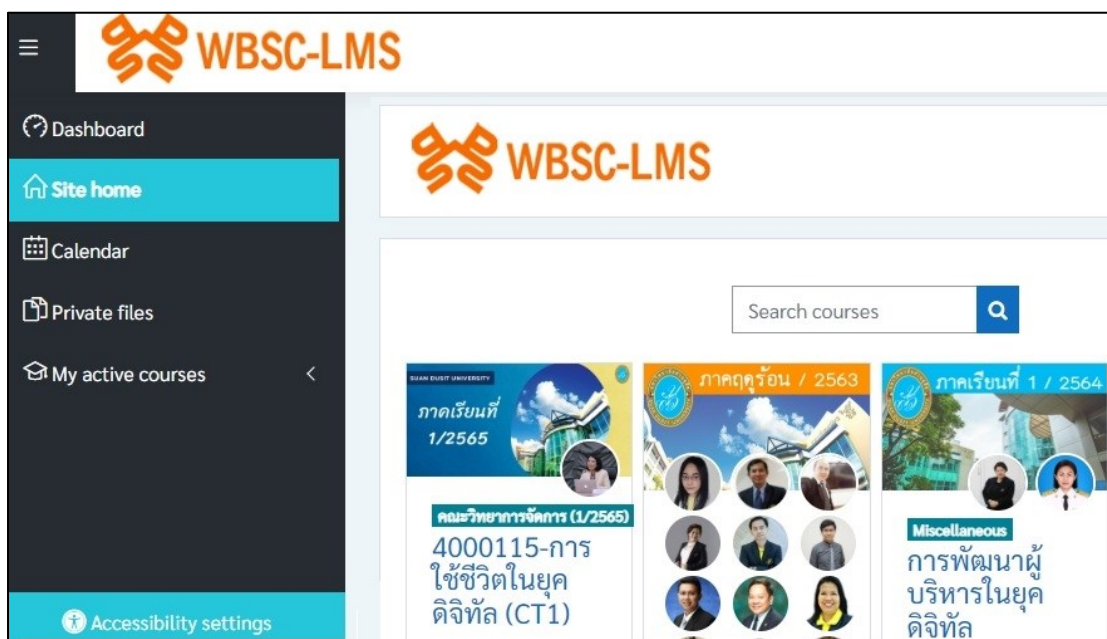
WBSC-LMS

Dashboard

Site home

Calendar

Private files

My active courses

Accessibility settings

WBSC-LMS

Search courses

SUAN DUSIT UNIVERSITY

ภาคเรียนที่ 1/2565

คณะวิทยาการจัดการ (1/2565)

4000115-การใช้ชีวิตในยุคดิจิทัล (CT1)

ภาคฤดูร้อน / 2563

ภาคเรียนที่ 1 / 2564

Miscellaneous

การพัฒนาผู้บริหารในยุคดิจิทัล